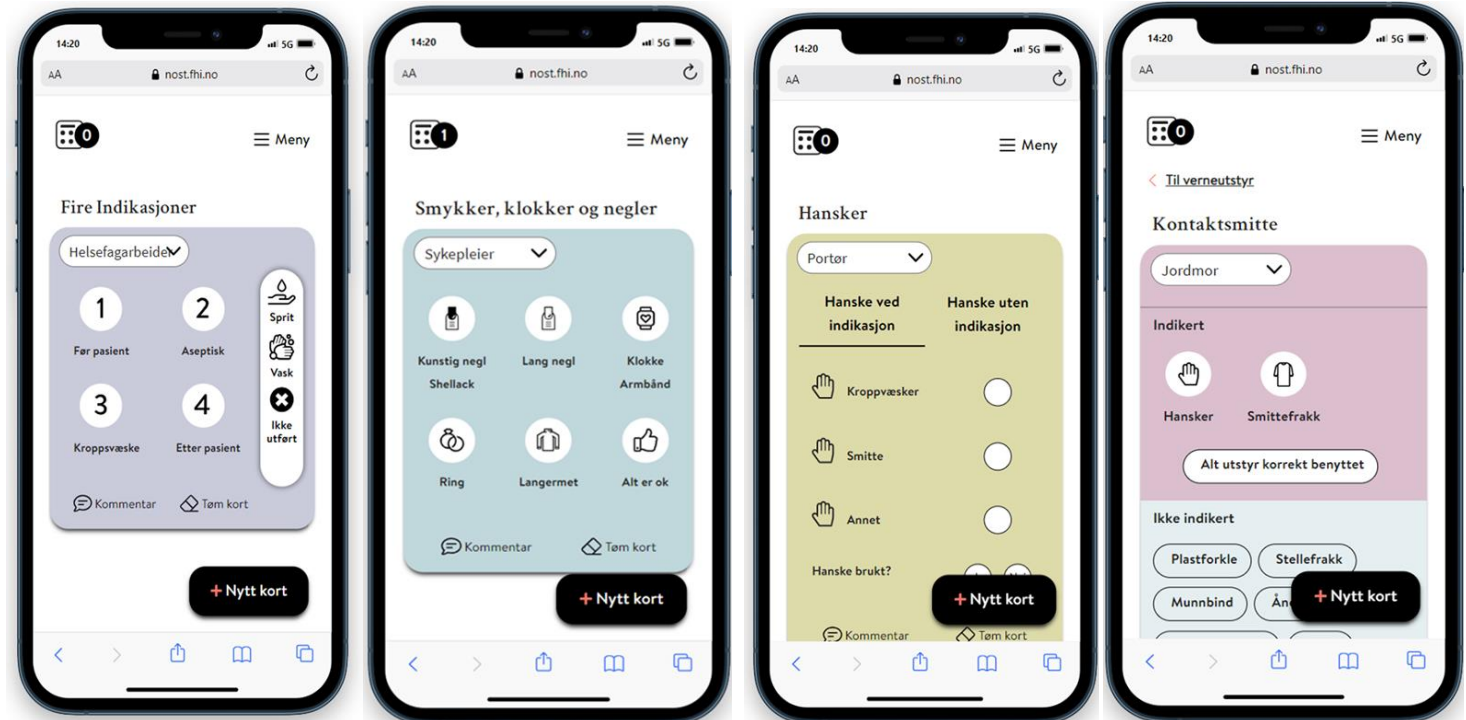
14:20
5G
AA nost.fhi.no
0
Meny
Fire Indikasjoner
Helsefagarbeider
1
Før pasient
2
Aseptisk
3
Kroppsvæske
4
Etter pasient
Sprit
Vask
Ikke utført
Kommentar
Tøm kort
+ Nytt kort

14:20
5G
AA nost.fhi.no
1
Meny
Smykker, klokker og negler
Sykepleier
Kunstig negl Shellack
Lang negl
Klokke Armbånd
Ring
Langermet
Alt er ok
Kommentar
Tøm kort
+ Nytt kort

14:20
5G
AA nost.fhi.no
0
Meny
Hansker
Portør
Hanske ved indikasjon
Hanske uten indikasjon
Kroppvæsker
Smitte
Annet
Hanske brukt?
Kommentar
Tøm kort
+ Nytt kort

14:20
5G
AA nost.fhi.no
0
Meny
< Til verneutstyr
Kontaktsmitte
Jordmor
Indikert
Hansker
Smittefrakk
Alt utstyr korrekt benyttet
Ikke indikert
Plastforkle
Stellefrakk
Munnbind
Ån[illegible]
+ Nytt kort